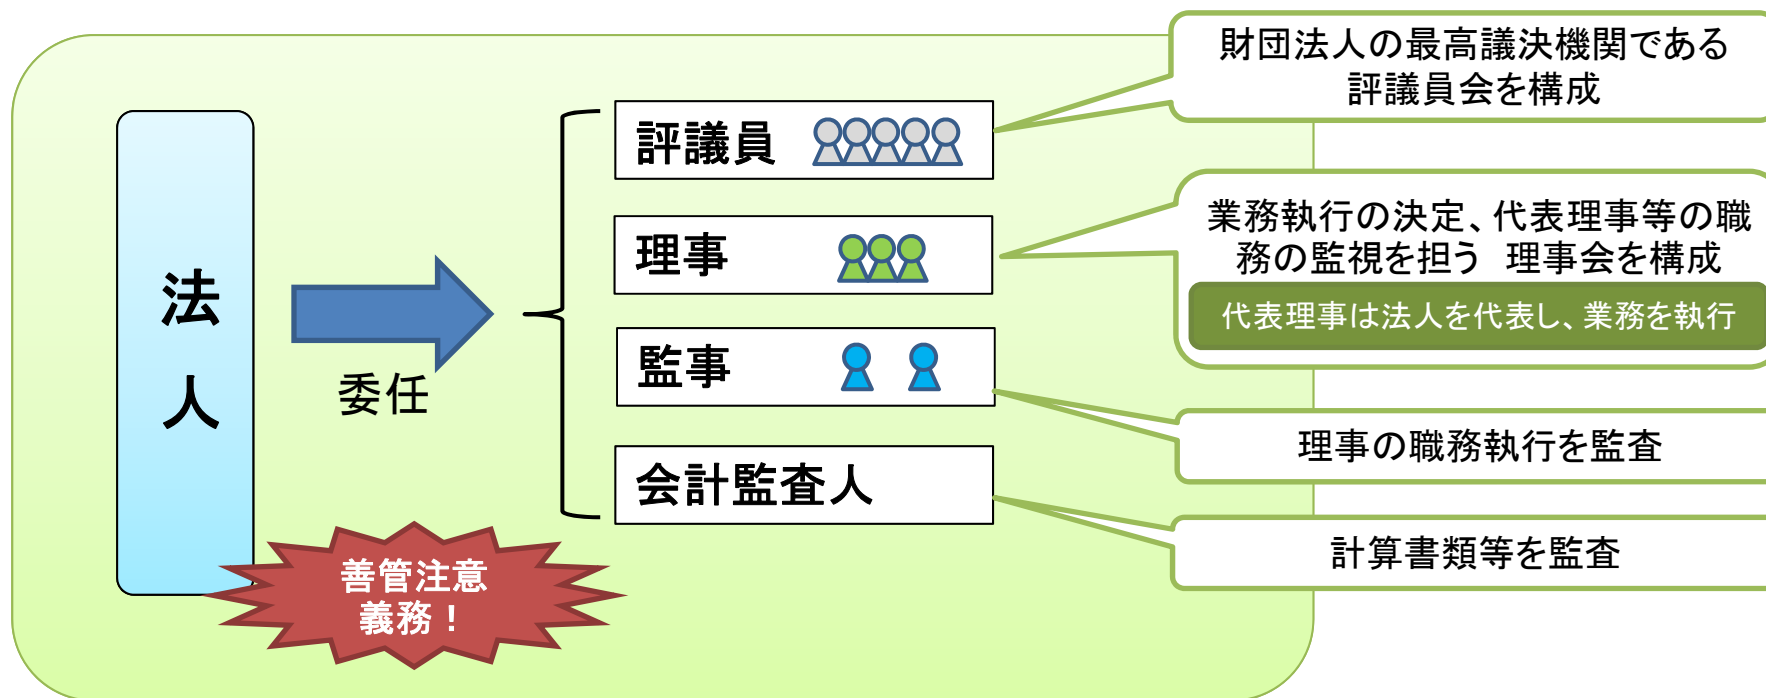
法人

委任

評議員

理事

監事

会計監査人

善管注意義務！

財団法人の最高議決機関である評議員会を構成

業務執行の決定、代表理事等の職務の監視を担う 理事会を構成

代表理事は法人を代表し、業務を執行

理事の職務執行を監査

計算書類等を監査